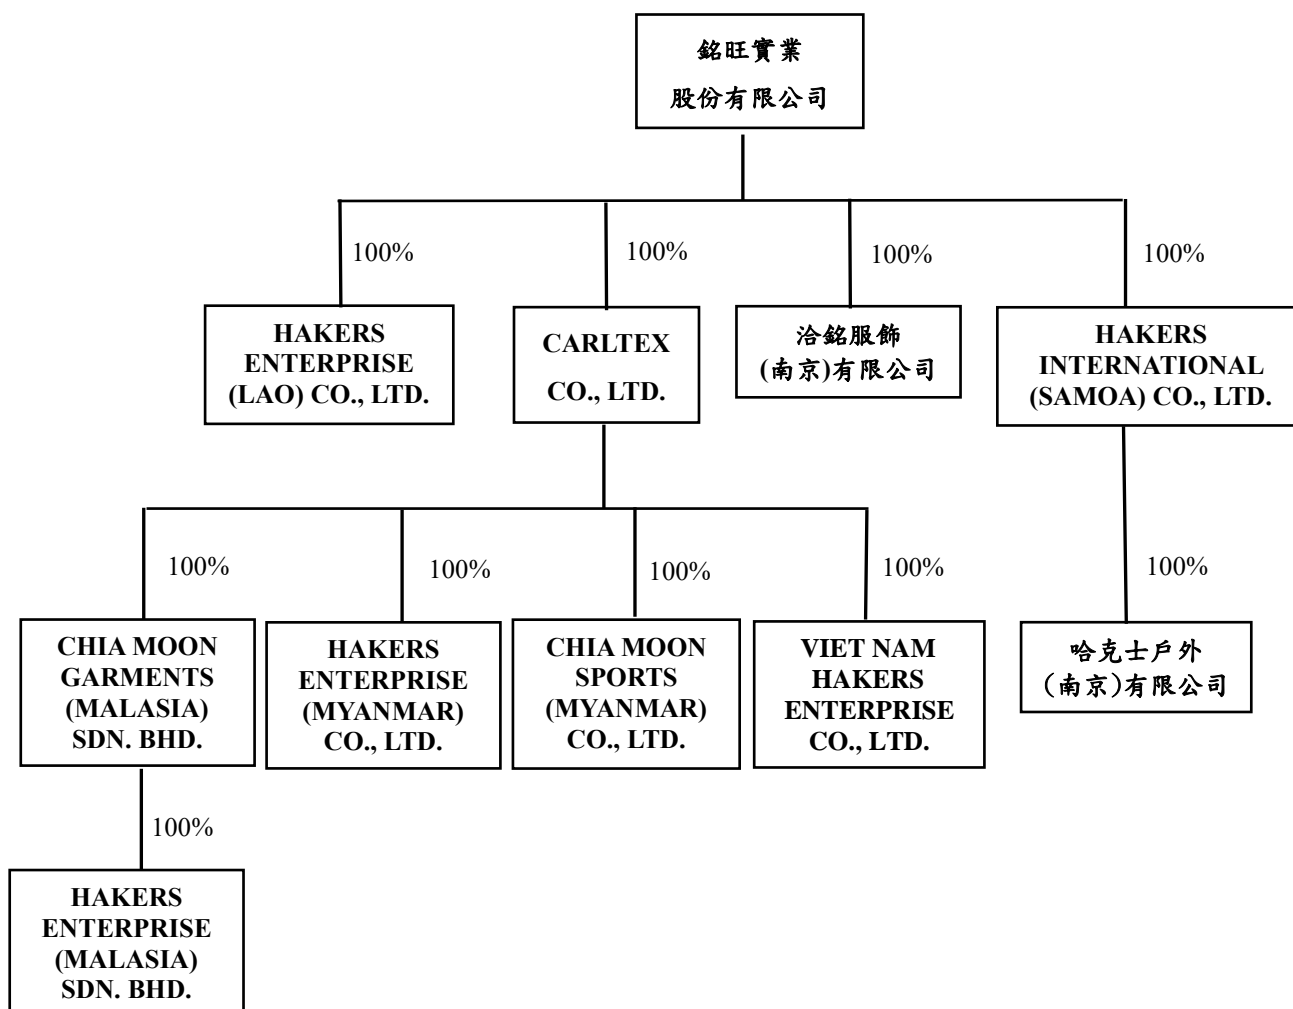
銘旺實業
股份有限公司

100%

HAKERS ENTERPRISE (LAO) CO., LTD.

100%

CARLTEX CO., LTD.

100%

洽銘服飾
(南京)有限公司

100%

HAKERS INTERNATIONAL (SAMOA) CO., LTD.

100%

CHIA MOON GARMENTS (MALASIA) SDN. BHD.

100%

HAKERS ENTERPRISE (MYANMAR) CO., LTD.

100%

CHIA MOON SPORTS (MYANMAR) CO., LTD.

100%

VIET NAM HAKERS ENTERPRISE CO., LTD.

100%

哈克士戶外
(南京)有限公司

100%

HAKERS ENTERPRISE (MALASIA) SDN. BHD.